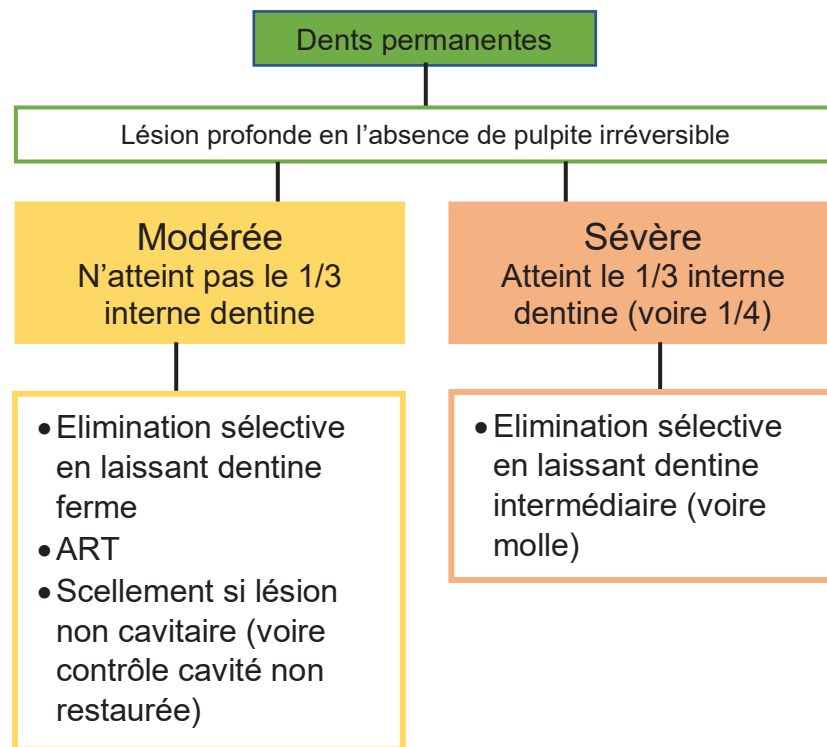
Dents permanentes

Lésion profonde en l’absence de pulpite irréversible

Modérée
N’atteint pas le 1/3 interne dentine

- Elimination sélective en laissant dentine ferme
- ART
- Scellement si lésion non cavitaire (voire contrôle cavité non restaurée)

Sévère
Atteint le 1/3 interne dentine (voire 1/4)

- Elimination sélective en laissant dentine intermédiaire (voire molle)